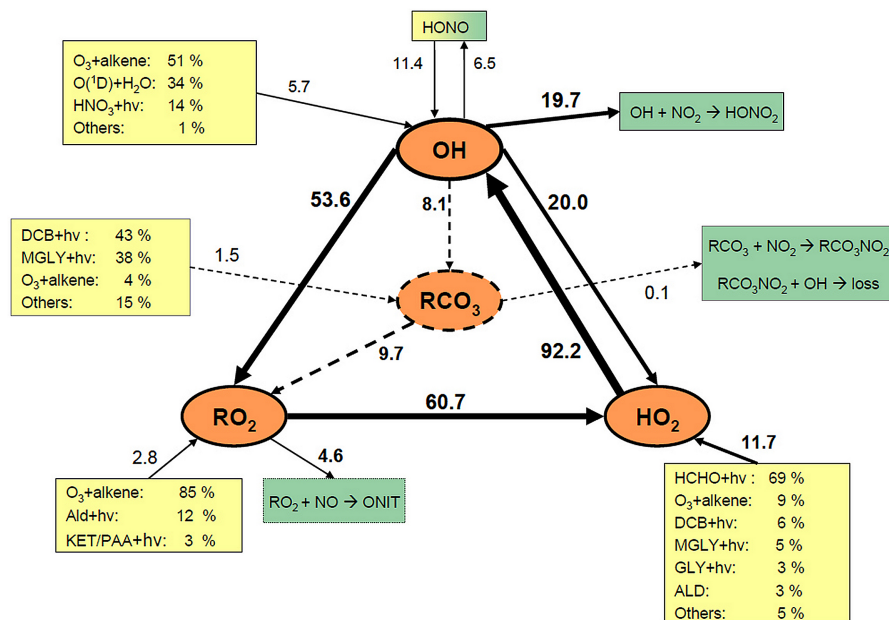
HONO

11.4

6.5

$O_3$+alkene: 51 %
O($^1$D)+$H_2O$: 34 %
$HNO_3$+hv: 14 %
Others: 1 %

5.7

OH

19.7

OH + $NO_2$ → $HONO_2$

53.6

8.1

20.0

DCB+hv : 43 %
MGLY+hv: 38 %
$O_3$+alkene: 4 %
Others: 15 %

1.5

$RCO_3$

$RCO_3$ + $NO_2$ → $RCO_3NO_2$
$RCO_3NO_2$ + OH → loss

0.1

9.7

92.2

$RO_2$

60.7

$HO_2$

2.8

4.6

11.7

$O_3$+alkene: 85 %
Ald+hv: 12 %
KET/PAA+hv: 3 %

$RO_2$ + NO → ONIT

HCHO+hv : 69 %
$O_3$+alkene: 9 %
DCB+hv: 6 %
MGLY+hv: 5 %
GLY+hv: 3 %
ALD: 3 %
Others: 5 %